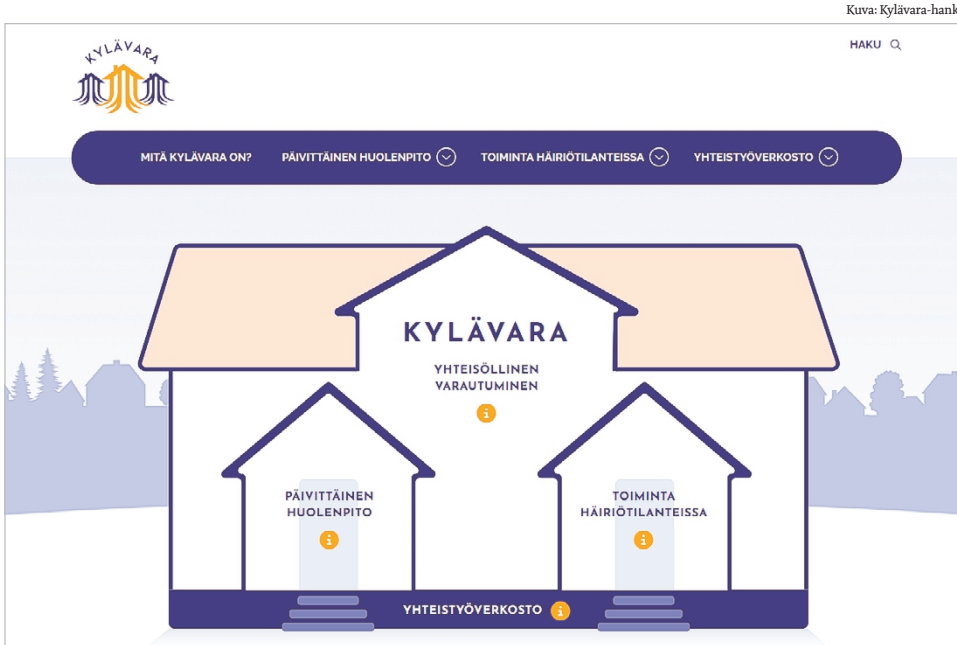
Kuva: Kylävara-hank

KYLÄVARA

HAKU

MITÄ KYLÄVARA ON? PÄIVITTÄINEN HUOLENPITO TOIMINTA HÄIRIÖTILANTEISSA YHTEISTYÖVERKOSTO

KYLÄVARA

YHTEISÖLLINEN VARAUTUMINEN

i

PÄIVITTÄINEN HUOLENPITO

i

TOIMINTA HÄIRIÖTILANTEISSA

i

YHTEISTYÖVERKOSTO

i